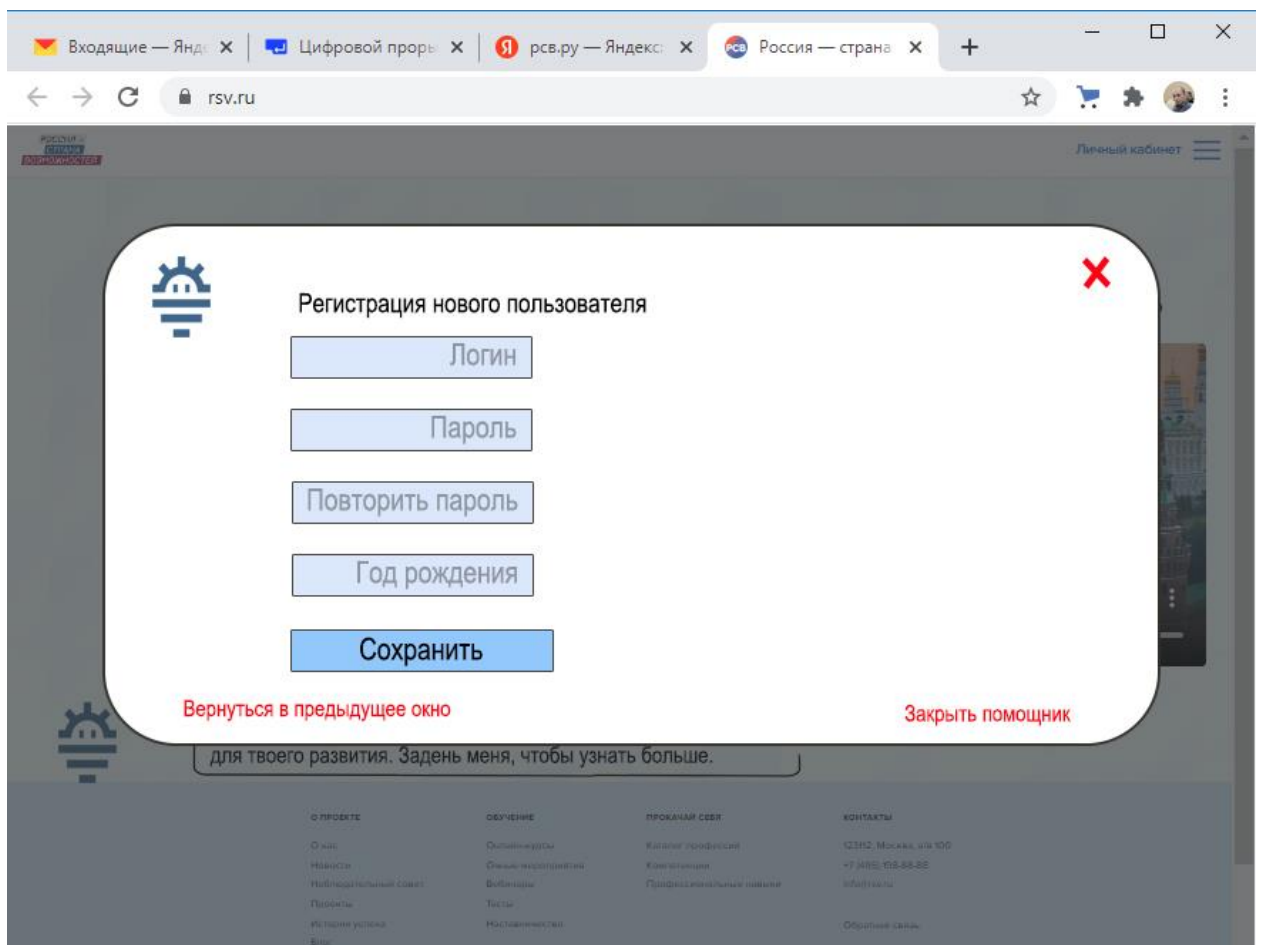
Входящие — Янд ✕ | Цифровой прор ✕ | рсв.ру — Яндекс ✕ | Россия — страна ✕ +

rsv.ru

РОССИЯ — СТРАНА ВОЗМОЖНОСТЕЙ

Личный кабинет

Регистрация нового пользователя

Логин

Пароль

Повторить пароль

Год рождения

Сохранить

Вернуться в предыдущее окно

Закрыть помощник

для твоего развития. Задень меня, чтобы узнать больше.

О ПРОЕКТЕ | ОБУЧЕНИЕ | ПРОКАЧАЙ СЕБЯ | КОНТАКТЫ

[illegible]